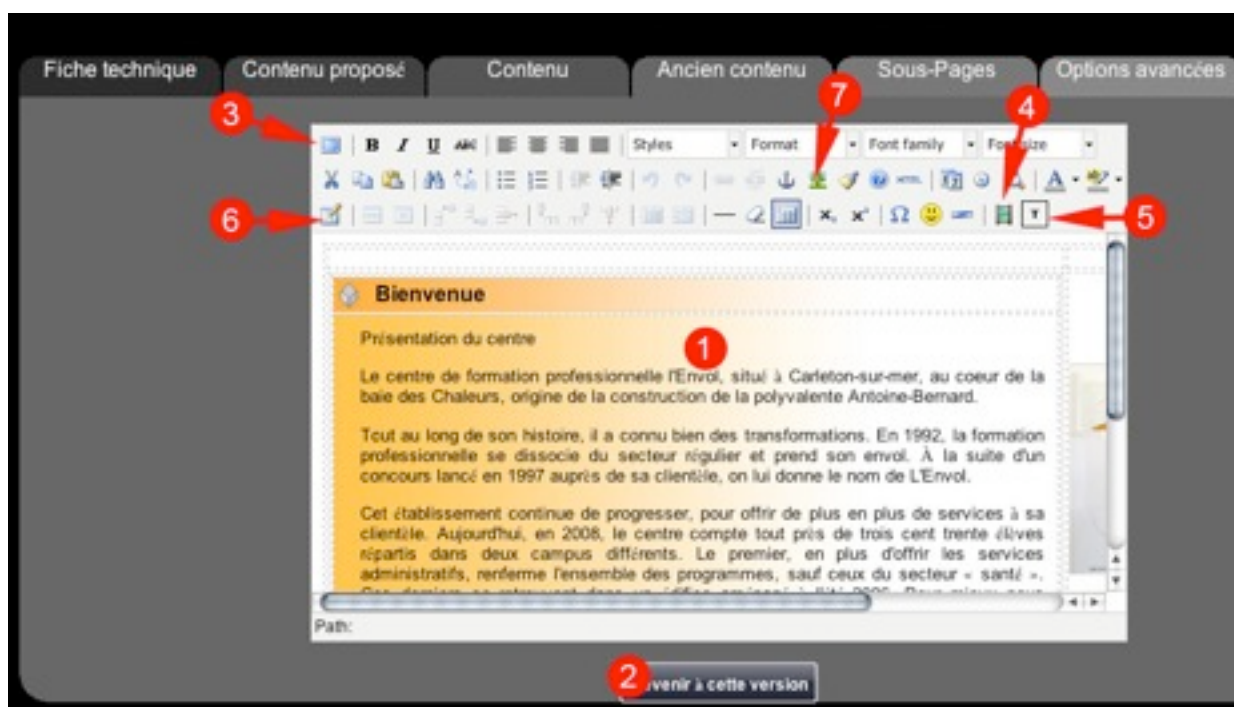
Fiche technique | Contenu proposé | Contenu | Ancien contenu | Sous-Pages | Options avancées

3 7 4

Styles | Format | Font family | Font size

6 5

Bienvenue

Présentation du centre

1

Le centre de formation professionnelle l'Envol, situé à Carleton-sur-mer, au coeur de la baie des Chaleurs, origine de la construction de la polyvalente Antoine-Bernard.

Tout au long de son histoire, il a connu bien des transformations. En 1992, la formation professionnelle se dissocie du secteur régulier et prend son envol. À la suite d'un concours lancé en 1997 auprès de sa clientèle, on lui donne le nom de L'Envol.

Cet établissement continue de progresser, pour offrir de plus en plus de services à sa clientèle. Aujourd'hui, en 2008, le centre compte tout près de trois cent trente élèves répartis dans deux campus différents. Le premier, en plus d'offrir les services administratifs, renferme l'ensemble des programmes, sauf ceux du secteur « santé ». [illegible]

Path:

2 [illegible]venir à cette version